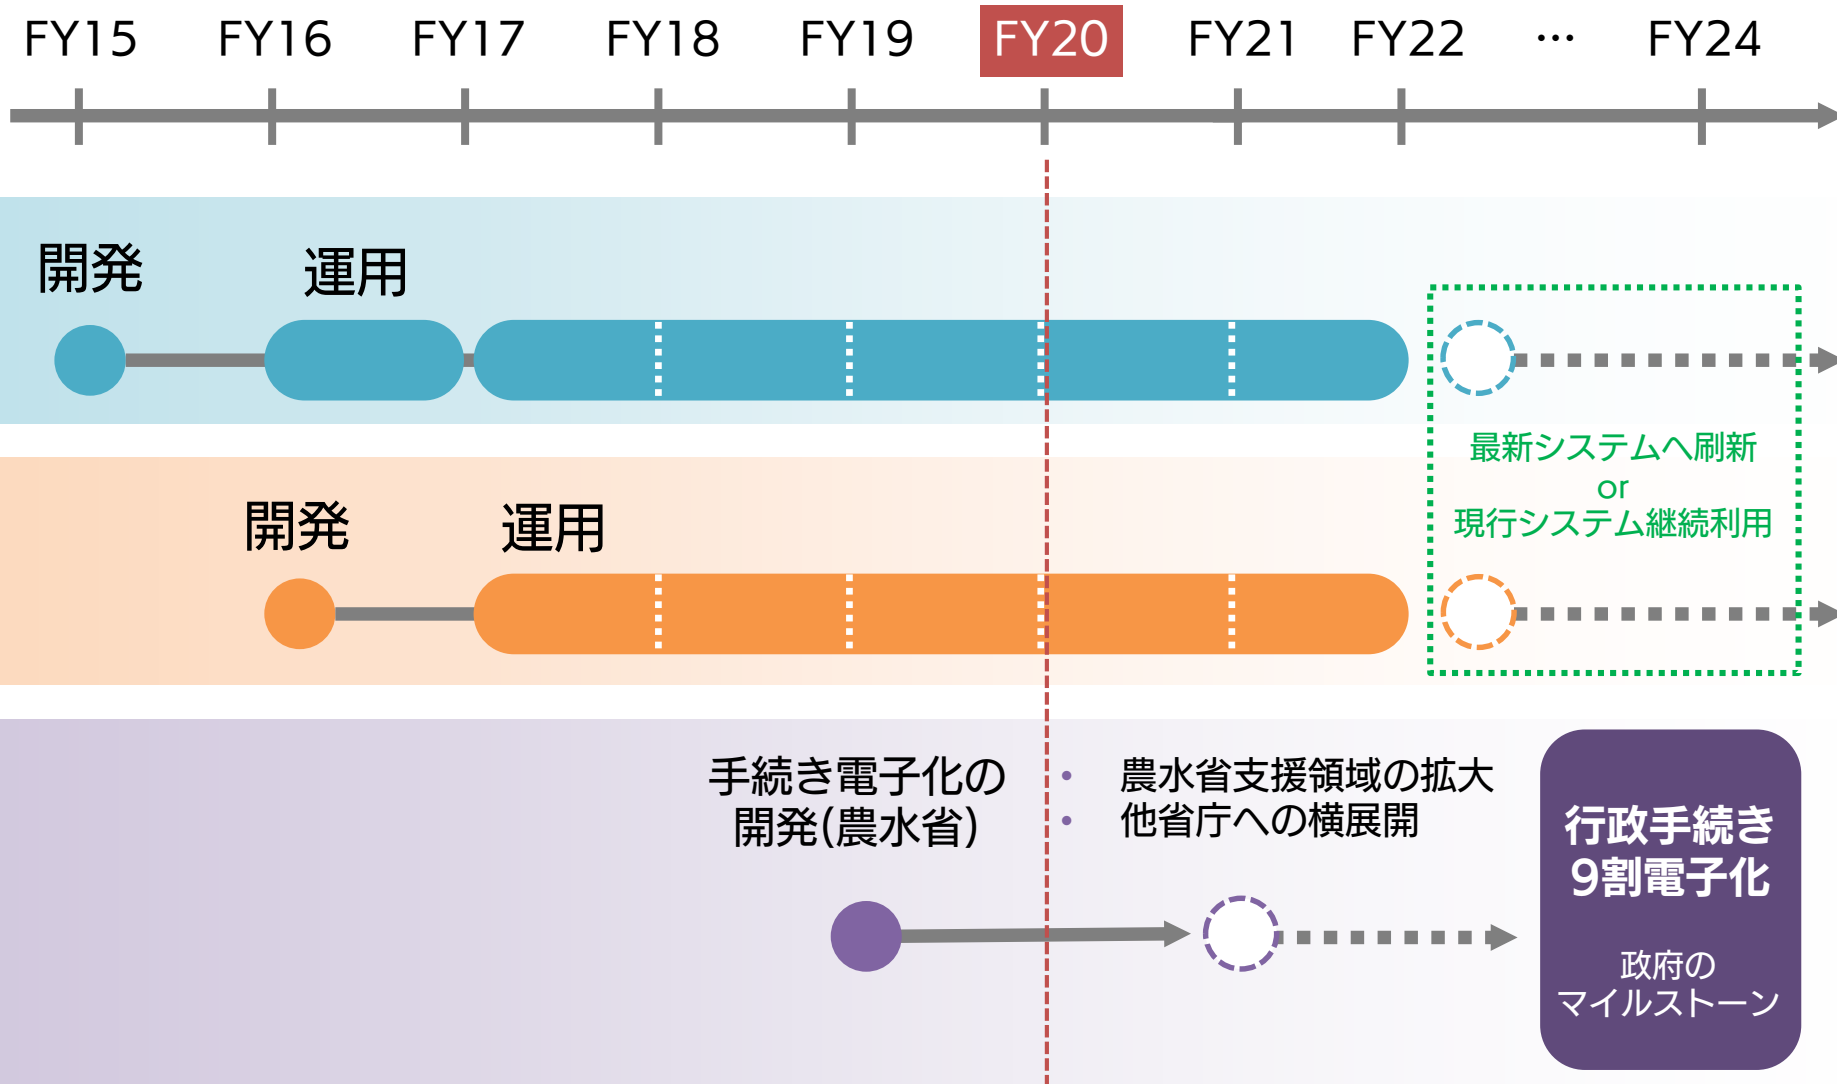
FY15 FY16 FY17 FY18 FY19 FY20 FY21 FY22 … FY24

開発 運用

最新システムへ刷新
or
現行システム継続利用

開発 運用

手続き電子化の開発(農水省)

• 農水省支援領域の拡大
• 他省庁への横展開

行政手続き9割電子化

政府のマイルストーン